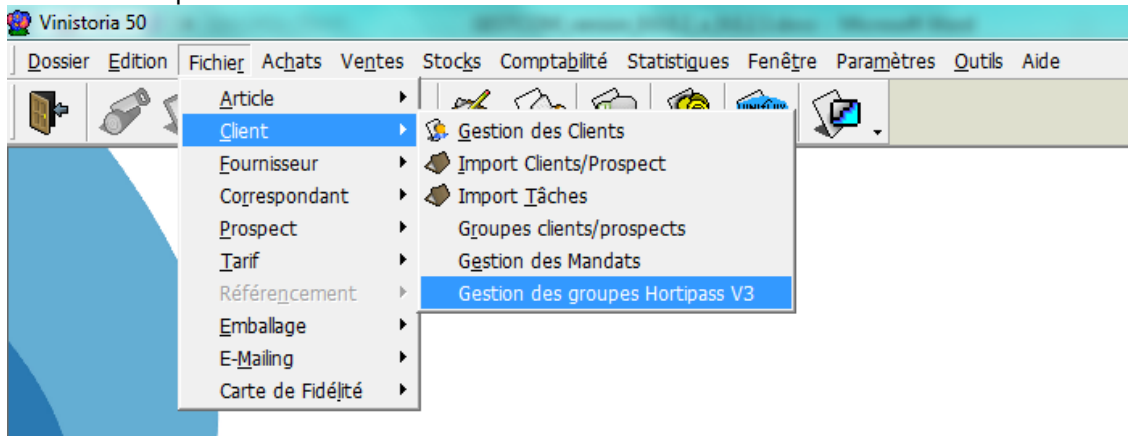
Vinistoria 50

Dossier Edition Fichier Achats Ventes Stocks Comptabilité Statistiques Fenêtre Paramètres Outils Aide

Article
Client
Fournisseur
Correspondant
Prospect
Tarif
Référencement
Emballage
E-Mailing
Carte de Fidélité

Gestion des Clients
Import Clients/Prospect
Import Tâches
Groupes clients/prospects
Gestion des Mandats
Gestion des groupes Hortipass V3